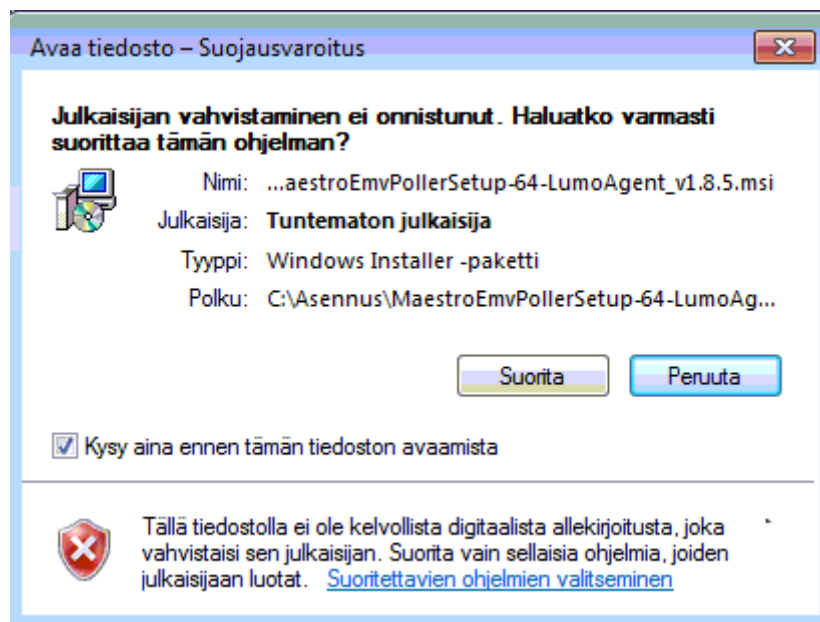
Avaa tiedosto – Suojausvaroitus

Julkaisijan vahvistaminen ei onnistunut. Haluatko varmasti suorittaa tämän ohjelman?

Nimi: ...aestroEmvPollerSetup-64-LumoAgent_v1.8.5.msi

Julkaisija: Tuntematon julkaisija

Tyyppi: Windows Installer -paketti

Polku: C:\Asennus\MaestroEmvPollerSetup-64-LumoAg...

Suorita

Peruuta

Kysy aina ennen tämän tiedoston avaamista

Tällä tiedostolla ei ole kelvollista digitaalista allekirjoitusta, joka vahvistaisi sen julkaisijan. Suorita vain sellaisia ohjelmia, joiden julkaisijaan luotat. Suoritettavien ohjelmien valitseminen